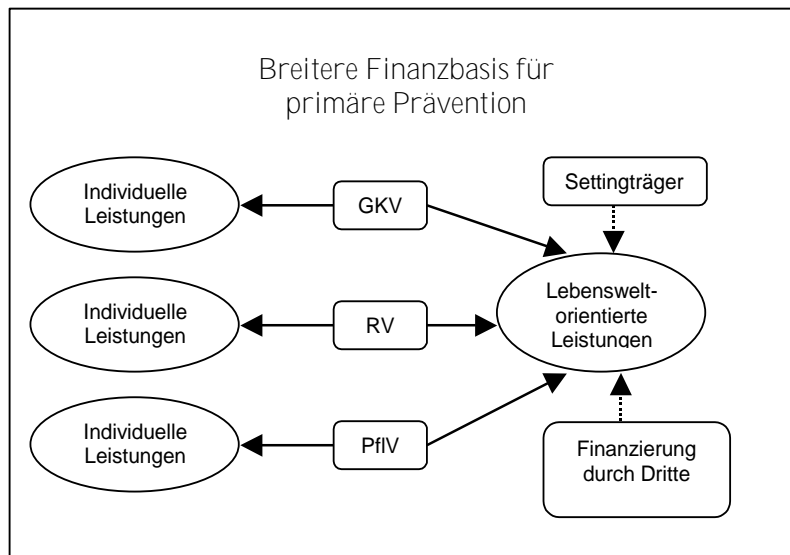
Breitere Finanzbasis für primäre Prävention

Individuelle Leistungen

GKV

Settingträger

Individuelle Leistungen

RV

Lebenswelt-orientierte Leistungen

Individuelle Leistungen

PflV

Finanzierung durch Dritte